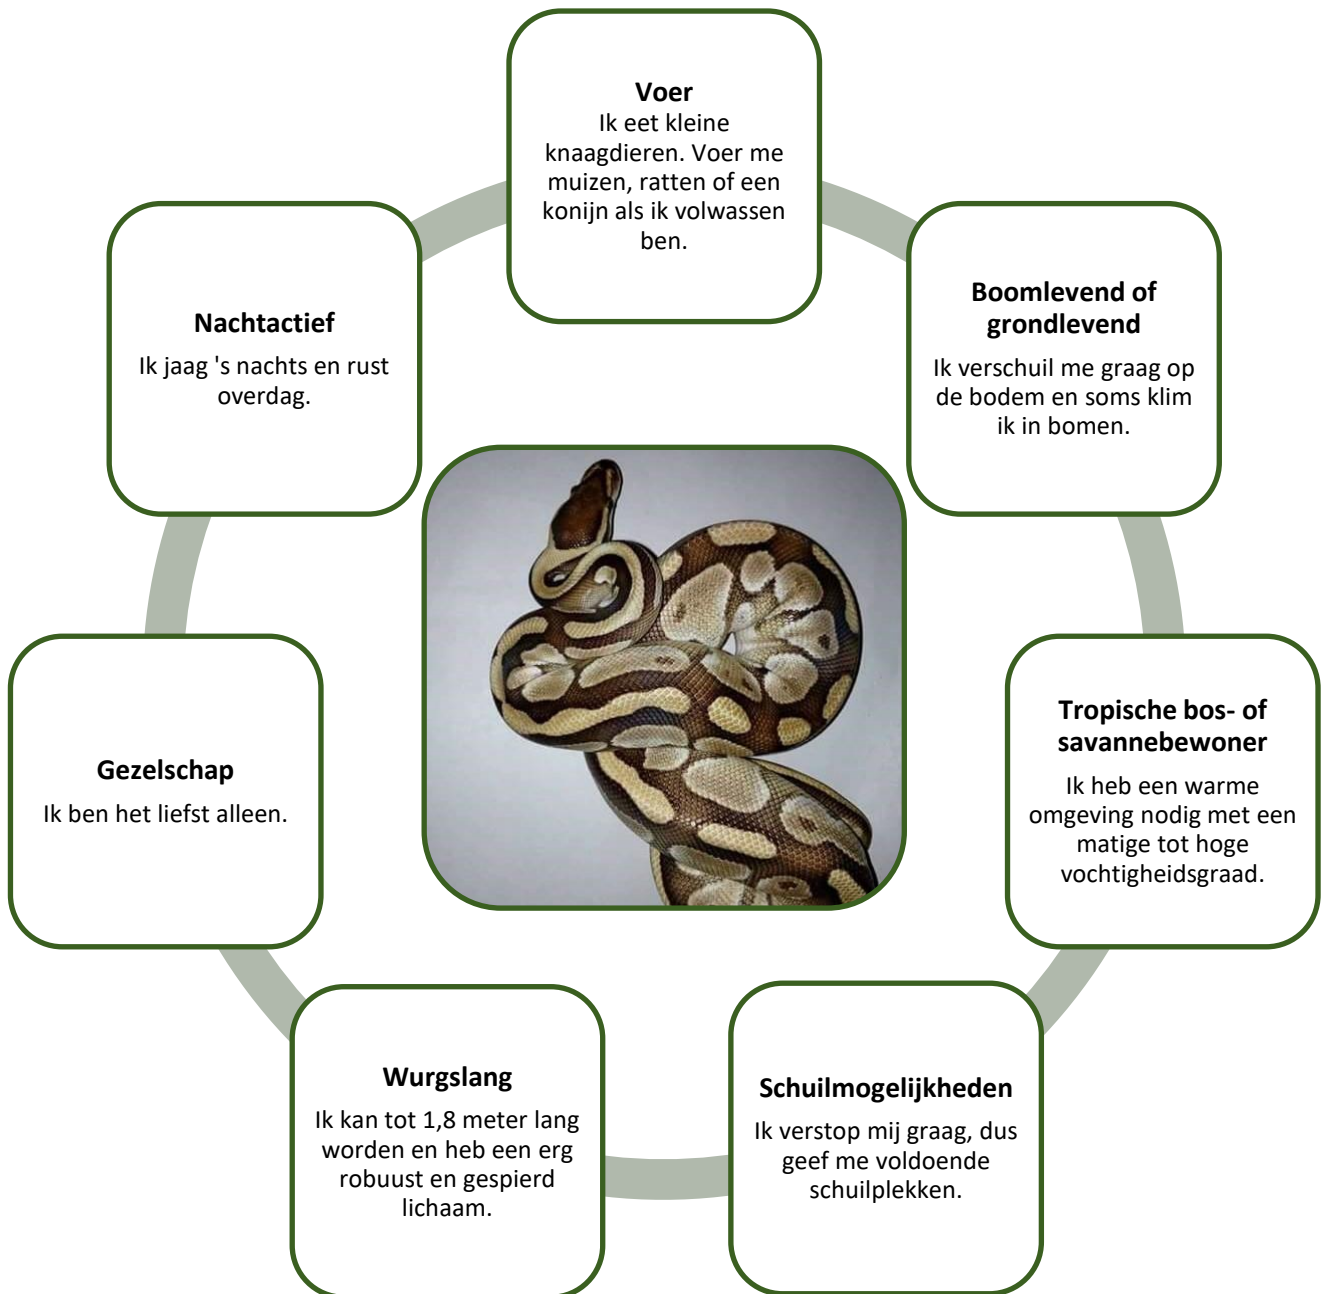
**Voer**
Ik eet kleine knaagdieren. Voer me muizen, ratten of een konijn als ik volwassen ben.

**Boomlevend of grondlevend**
Ik verschuil me graag op de bodem en soms klim ik in bomen.

**Tropische bos- of savannebewoner**
Ik heb een warme omgeving nodig met een matige tot hoge vochtigheidsgraad.

**Schuilmogelijkheden**
Ik verstop mij graag, dus geef me voldoende schuilplekken.

**Wurgslang**
Ik kan tot 1,8 meter lang worden en heb een erg robuust en gespierd lichaam.

**Gezelschap**
Ik ben het liefst alleen.

**Nachtactief**
Ik jaag 's nachts en rust overdag.